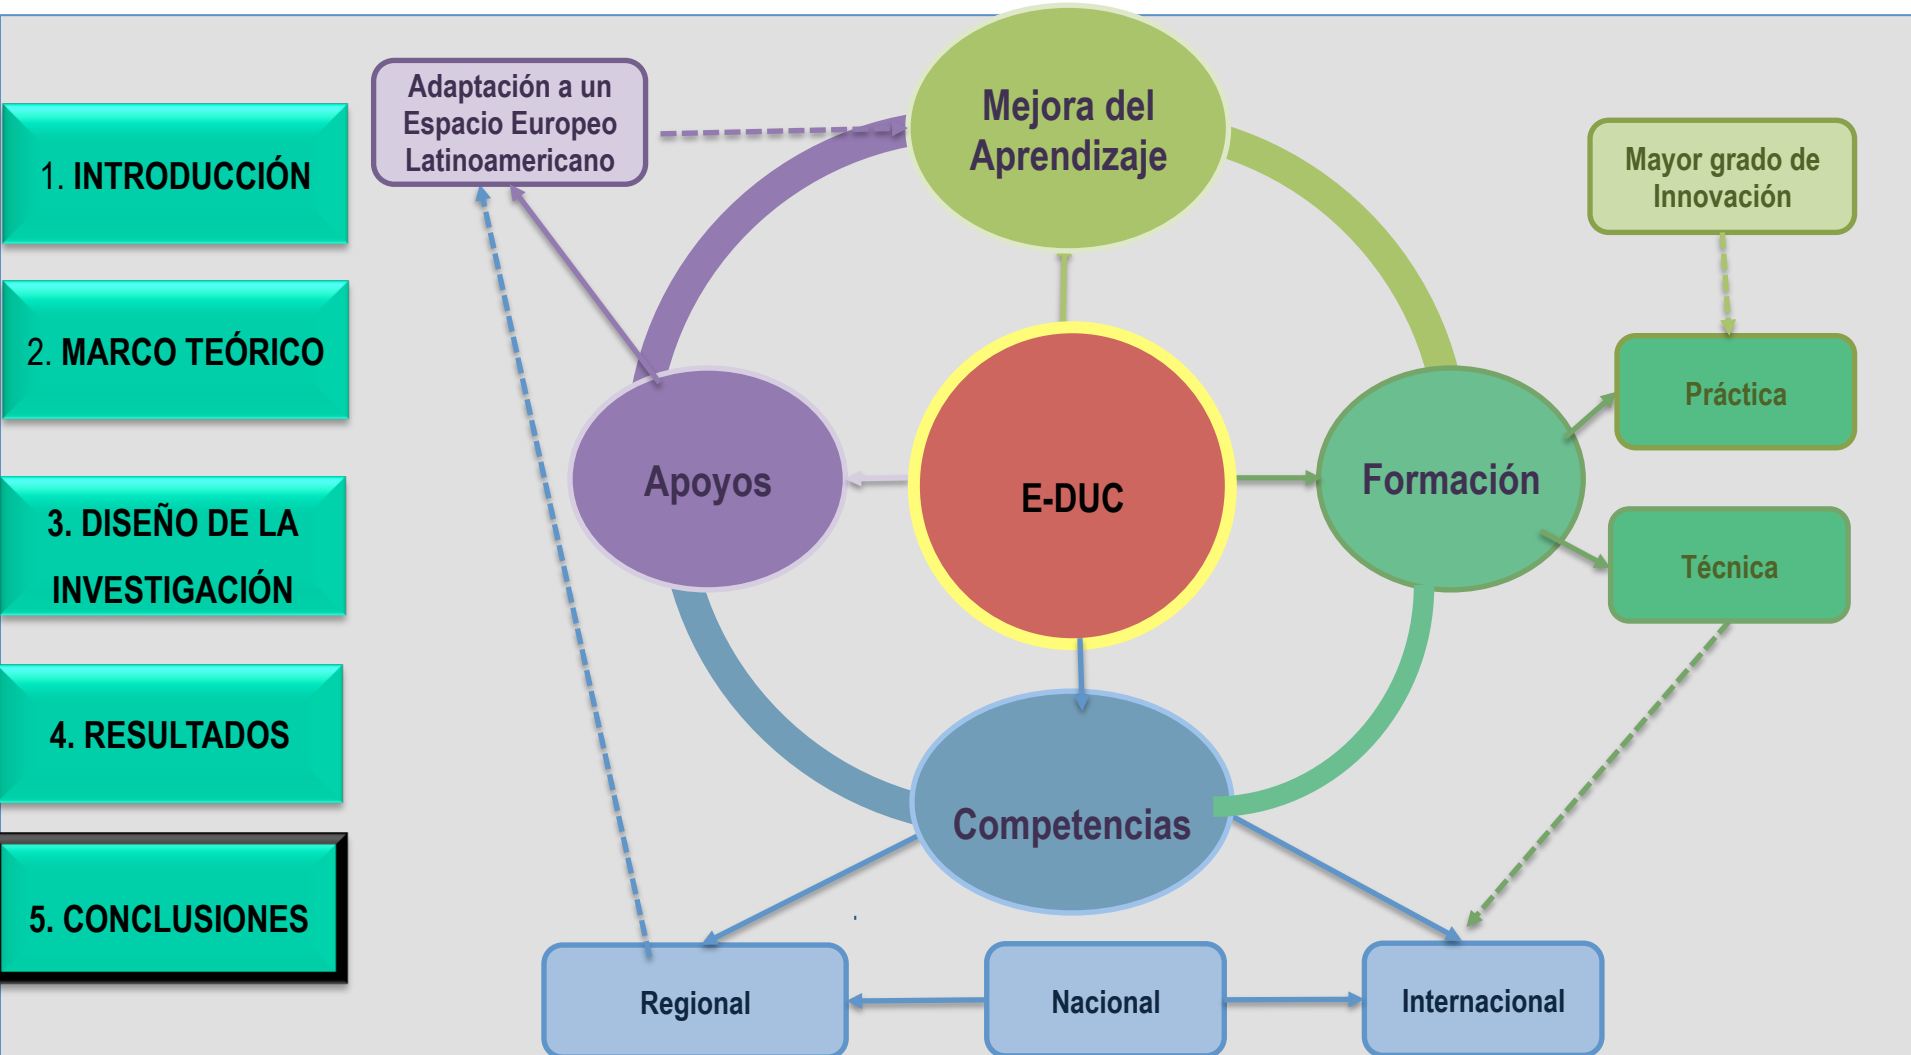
1. INTRODUCCIÓN

2. MARCO TEÓRICO

3. DISEÑO DE LA INVESTIGACIÓN

4. RESULTADOS

5. CONCLUSIONES

Adaptación a un Espacio Europeo Latinoamericano

Mejora del Aprendizaje

Mayor grado de Innovación

Práctica

Apoyos

E-DUC

Formación

Técnica

Competencias

Regional

Nacional

Internacional